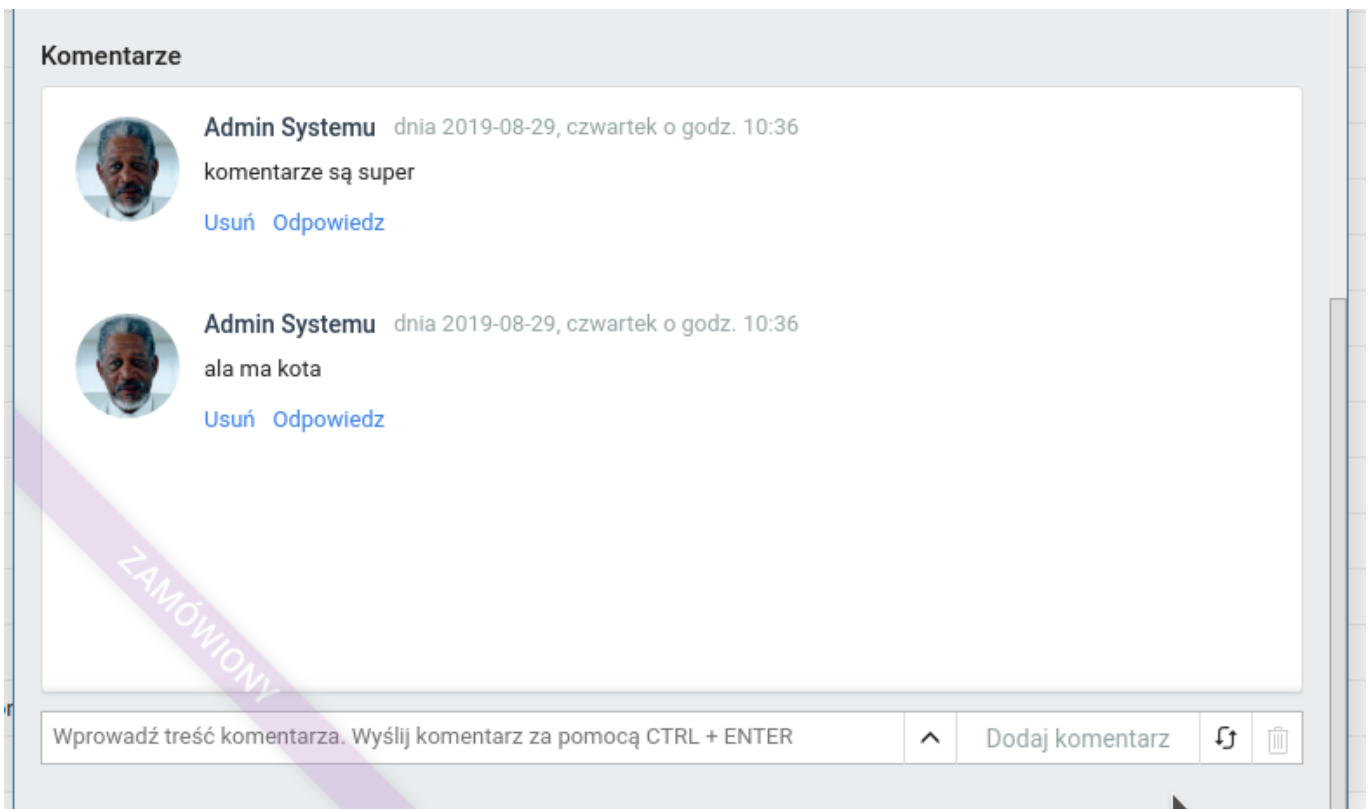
Komentarze

Admin Systemu dnia 2019-08-29, czwartek o godz. 10:36
komentarze są super
Usuń Odpowiedz

Admin Systemu dnia 2019-08-29, czwartek o godz. 10:36
ala ma kota
Usuń Odpowiedz

ZAMÓWIONY

Wprowadź treść komentarza. Wyślij komentarz za pomocą CTRL + ENTER
Dodaj komentarz